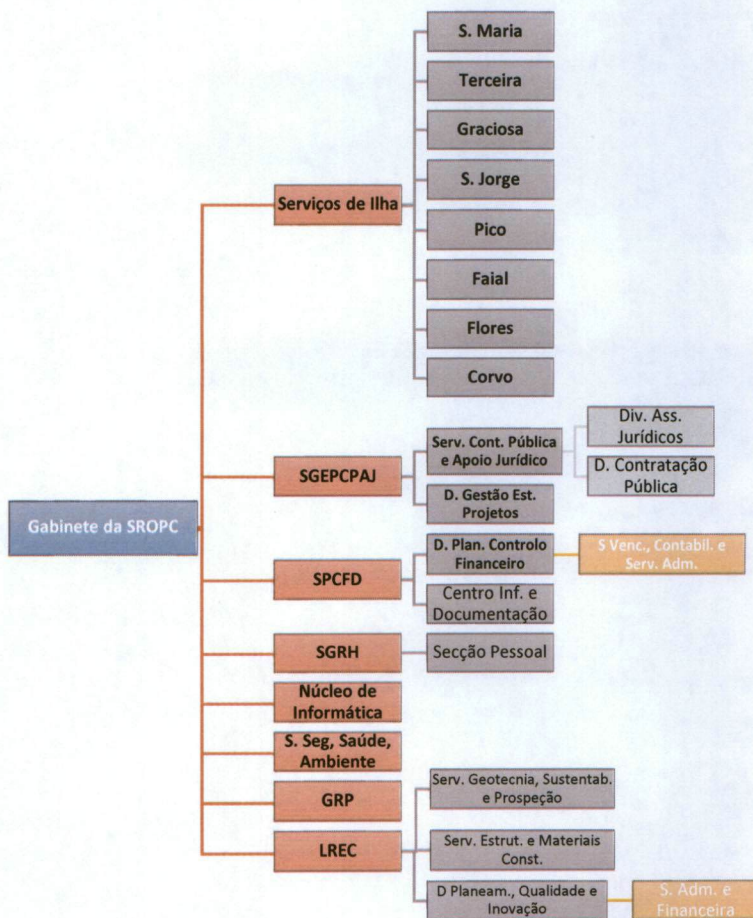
Gabinete da SROPC

Serviços de Ilha

S. Maria

Terceira

Graciosa

S. Jorge

Pico

Faial

Flores

Corvo

SGEPCPAJ

Serv. Cont. Pública e Apoio Jurídico

Div. Ass. Jurídicos

D. Contratação Pública

D. Gestão Est. Projetos

SPCFD

D. Plan. Controlo Financeiro

S Venc., Contabil. e Serv. Adm.

Centro Inf. e Documentação

SGRH

Secção Pessoal

Núcleo de Informática

S. Seg, Saúde, Ambiente

GRP

LREC

Serv. Geotecnia, Sustentab. e Prospeção

Serv. Estrut. e Materiais Const.

D Planeam., Qualidade e Inovação

S. Adm. e Financeira